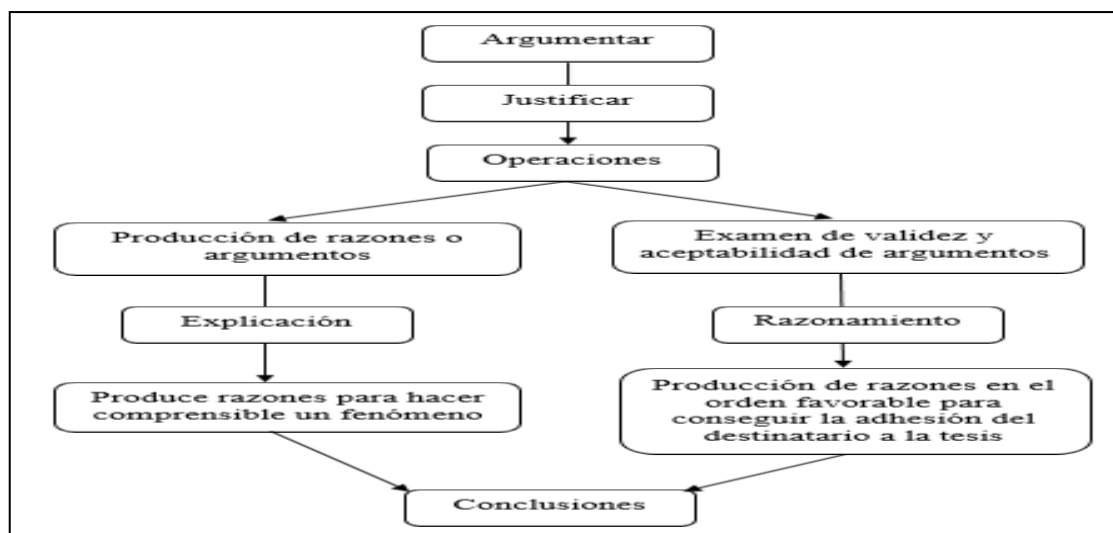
Argumentar

Justificar

Operaciones

Producción de razones o argumentos

Examen de validez y aceptabilidad de argumentos

Explicación

Razonamiento

Produce razones para hacer comprensible un fenómeno

Producción de razones en el orden favorable para conseguir la adhesión del destinatario a la tesis

Conclusiones